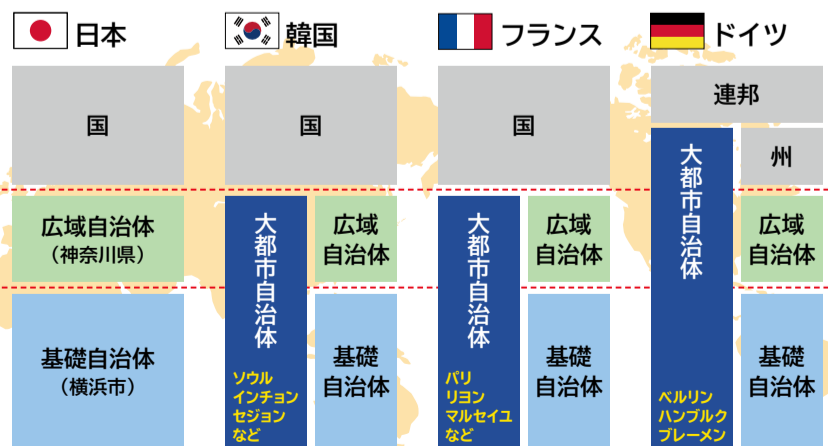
日本

国

広域自治体
（神奈川県）

基礎自治体
（横浜市）

韓国

国

大都市自治体

ソウル
インチョン
セジョン
など

広域自治体

基礎自治体

フランス

国

大都市自治体

パリ
リヨン
マルセイユ
など

広域自治体

基礎自治体

ドイツ

連邦

州

大都市自治体

ベルリン
ハンブルク
ブレーメン

広域自治体

基礎自治体